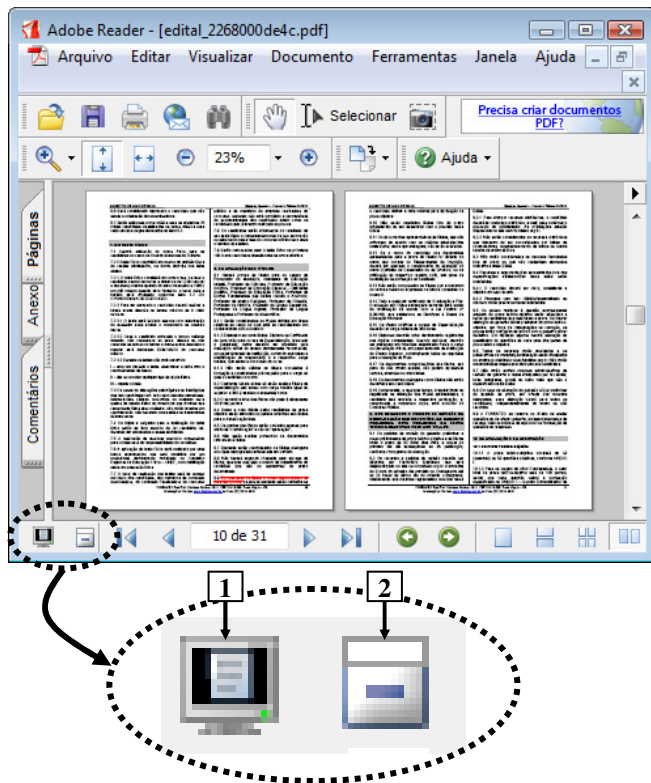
Adobe Reader - [edital_2268000de4c.pdf]

Arquivo Editar Visualizar Documento Ferramentas Janela Ajuda

Selecionar

Precisa criar documentos PDF?

23%

Ajuda

Páginas

Anexo

Comentários

10 de 31

1

2